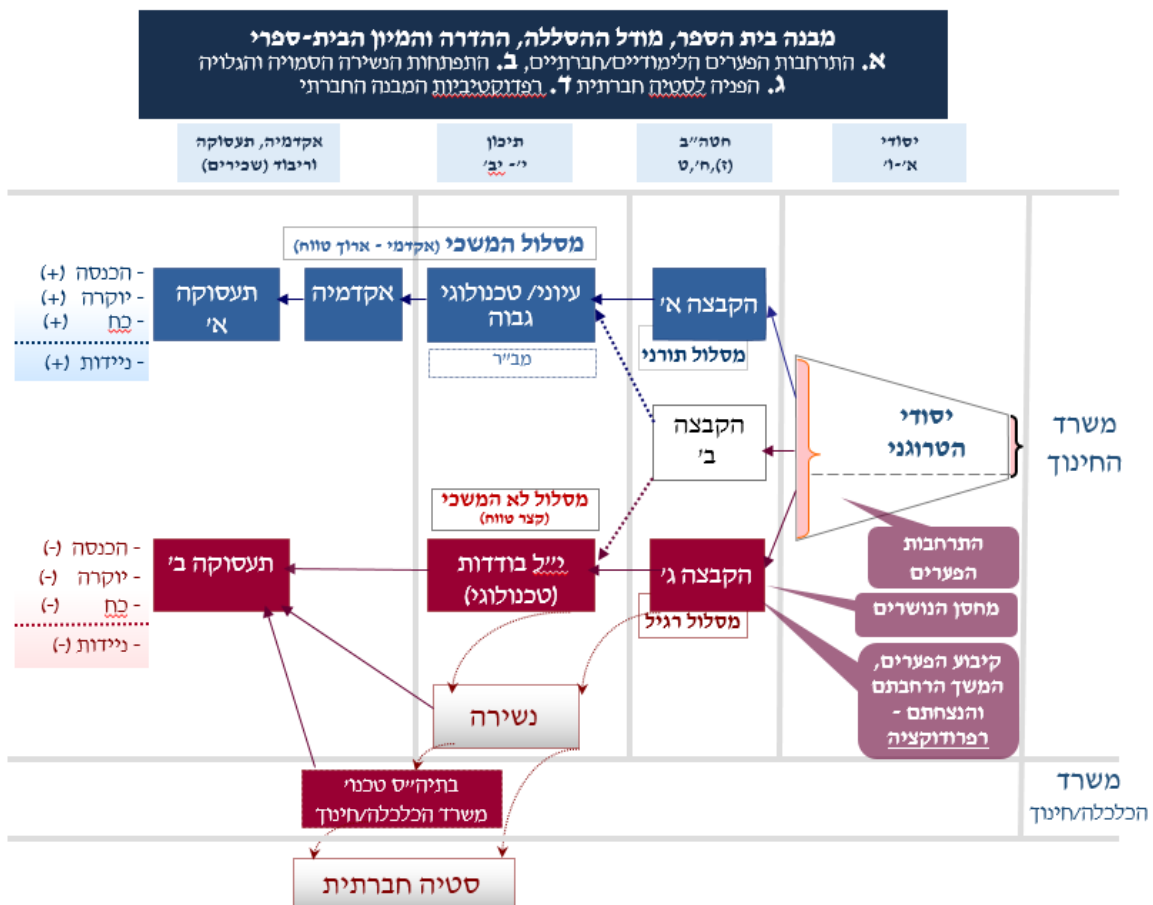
מבנה בית הספר, מודל ההסללה, ההדרה והמיון הבית-ספרי
א. התרחבות הפערים הלימודיים/חברתיים, ב. התפתחות הנשירה הסמויה והגלויה
ג. הפניה לסטיה חברתית ד. הפרודוקטיביות המבנה החברתי

אקדמיה, תעסוקה וריבוד (שכירים)

תיכון
י׳- יב׳

חטה״ב
(ז),ח׳,ט

יסודי
א׳-ו׳

מסלול המשכי (אקדמי - ארוך טווח)

- הכנסה (+)
- יוקרה (+)
- כח (+)
- ניידות (+)

תעסוקה א׳

אקדמיה

עיוני/ טכנולוגי גבוה

מב״ר

הקבצה א׳

מסלול תורני

יסודי הטרוגני

משרד החינוך

הקבצה ב׳

מסלול לא המשכי (קצר טווח)

- הכנסה (-)
- יוקרה (-)
- כח (-)
- ניידות (-)

תעסוקה ב׳

נ״ל בודדות (טכנולוגי)

הקבצה ג׳

מסלול רגיל

התרחבות הפערים

מחסן הנושרים

קיבוע הפערים, המשך הרחבתם והנצחתם - רפרודוקציה

נשירה

בתיה״ס טכני משרד הכלכלה/חינוך

משרד הכלכלה/חינוך

סטיה חברתית